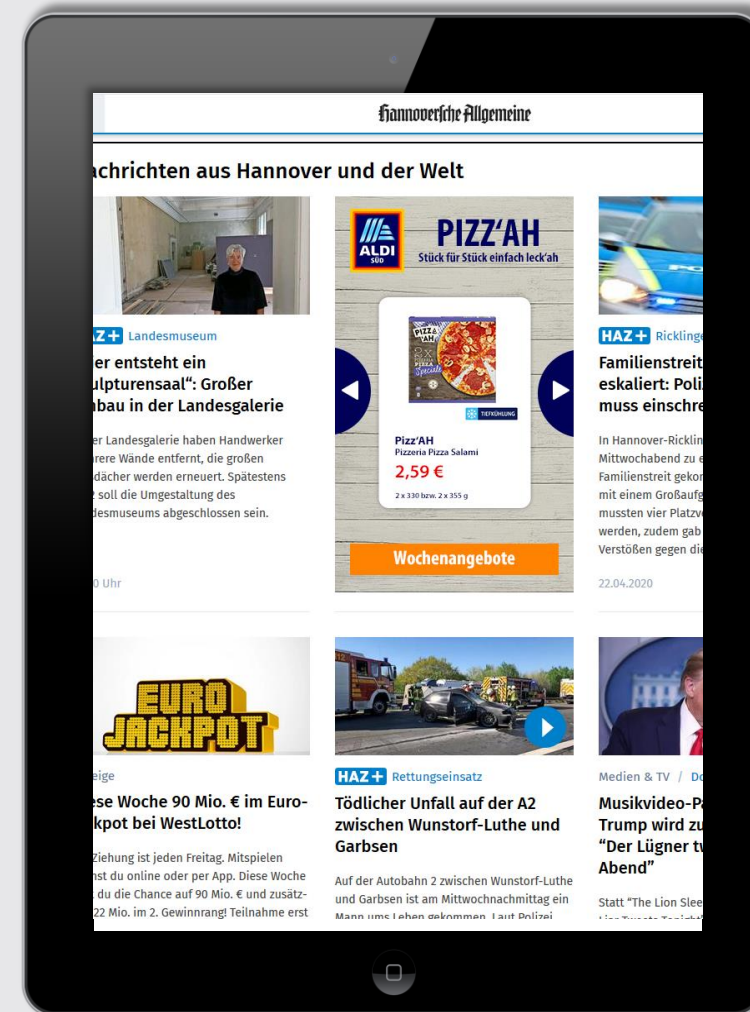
Hannoversche Allgemeine

achrichten aus Hannover und der Welt

HAZ+ Landesmuseum

er entsteht ein ulpturensaal": Großer nbau in der Landesgalerie

er Landesgalerie haben Handwerker rere Wände entfernt, die großen dächer werden erneuert. Spätestens soll die Umgestaltung des desmuseums abgeschlossen sein.

0 Uhr

ALDI SÜD

PIZZ'AH

Stück für Stück einfach leck'ah

PIZZ'AH PIZZA Speciale

TIEFKÜHLUNG

Pizz'AH
Pizzeria Pizza Salami
2,59 €
2 x 330 bzw. 2 x 355 g

Wochenangebote

HAZ+ Ricklinge

Familienstreit eskaliert: Poliz muss einschre

In Hannover-Ricklin Mittwochabend zu e Familienstreit gekom mit einem Großaufg mussten vier Platzve werden, zudem gab Verstößen gegen die

22.04.2020

EURO JACKPOT

eige

ese Woche 90 Mio. € im Euro-kpot bei WestLotto!

Ziehung ist jeden Freitag. Mitspielen nst du online oder per App. Diese Woche du die Chance auf 90 Mio. € und zusätz-22 Mio. im 2. Gewinnrang! Teilnahme erst

HAZ+ Rettungseinsatz

Tödlicher Unfall auf der A2 zwischen Wunstorf-Luthe und Garbsen

Auf der Autobahn 2 zwischen Wunstorf-Luthe und Garbsen ist am Mittwochnachmittag ein Mann ums Leben gekommen. Laut Polizei

Medien & TV / Do

Musikvideo-Pa Trump wird zu "Der Lügner tw Abend"

Statt "The Lion Slee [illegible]